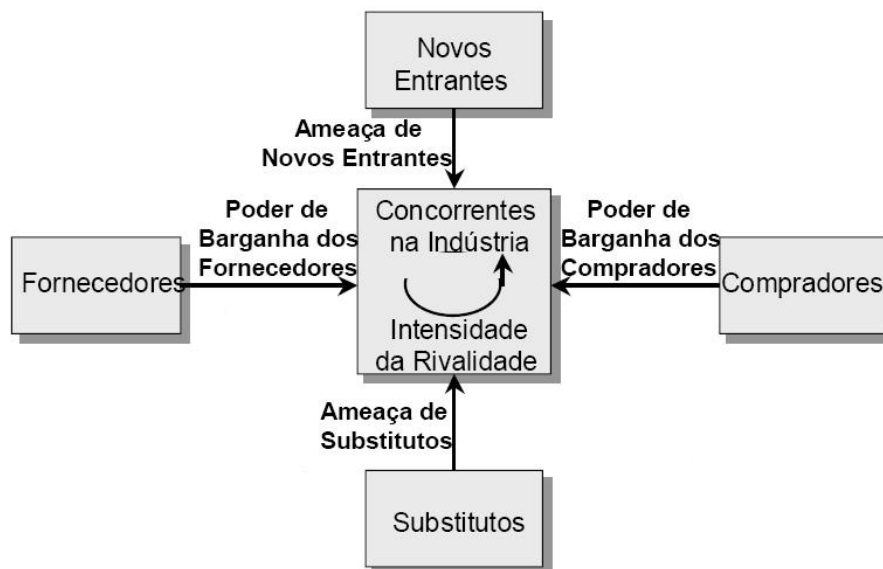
Novos Entrantes

Ameaça de Novos Entrantes

Poder de Barganha dos Fornecedores

Fornecedores

Concorrentes na Indústria

Intensidade da Rivalidade

Poder de Barganha dos Compradores

Compradores

Ameaça de Substitutos

Substitutos